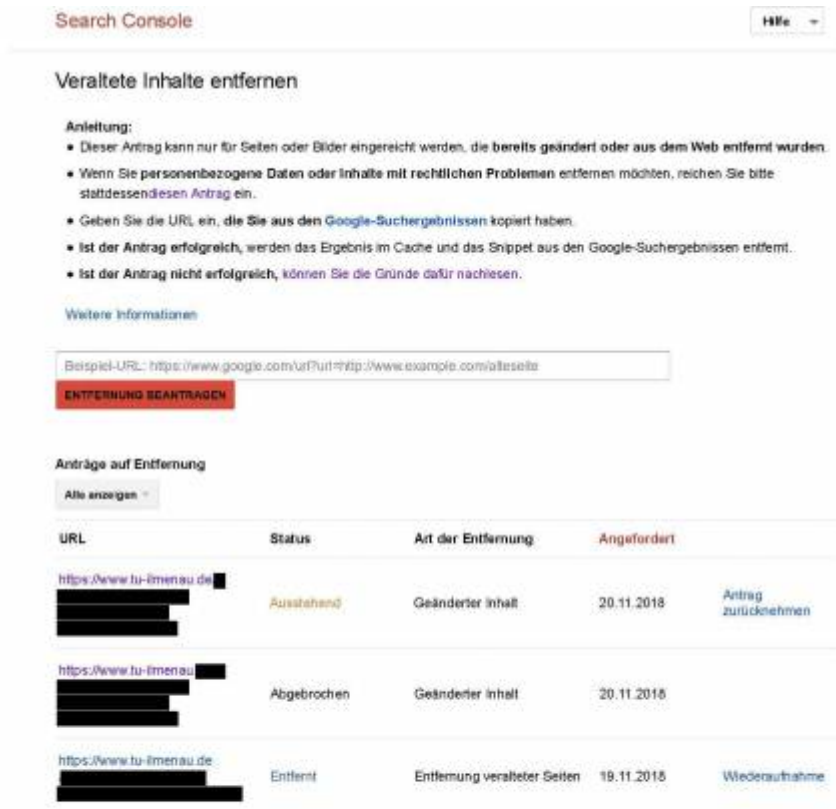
Search Console

Hilfe

Veraltete Inhalte entfernen

Anleitung:

• Dieser Antrag kann nur für Seiten oder Bilder eingereicht werden, die bereits geändert oder aus dem Web entfernt wurden.

• Wenn Sie personenbezogene Daten oder Inhalte mit rechtlichen Problemen entfernen möchten, reichen Sie bitte stattdessendiesen Antrag ein.

• Geben Sie die URL ein, die Sie aus den Google-Suchergebnissen kopiert haben.

• Ist der Antrag erfolgreich, werden das Ergebnis im Cache und das Snippet aus den Google-Suchergebnissen entfernt.

• Ist der Antrag nicht erfolgreich, können Sie die Gründe dafür nachlesen.

Weitere Informationen

Beispiel-URL: https://www.google.com/url?url=http://www.example.com/alteseite

ENTFERNUNG BEANTRAGEN

Anträge auf Entfernung

Alle anzeigen

| URL | Status | Art der Entfernung | Angefordert | |
|---|---|---|---|---|
| https://www.tu-ilmenau.de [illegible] | Ausstehend | Geänderter Inhalt | 20.11.2018 | Antrag zurücknehmen |
| https://www.tu-ilmenau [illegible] | Abgebrochen | Geänderter Inhalt | 20.11.2018 | |
| https://www.tu-ilmenau.de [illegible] | Entfernt | Entfernung veralteter Seiten | 19.11.2018 | Wiederaufnahme |